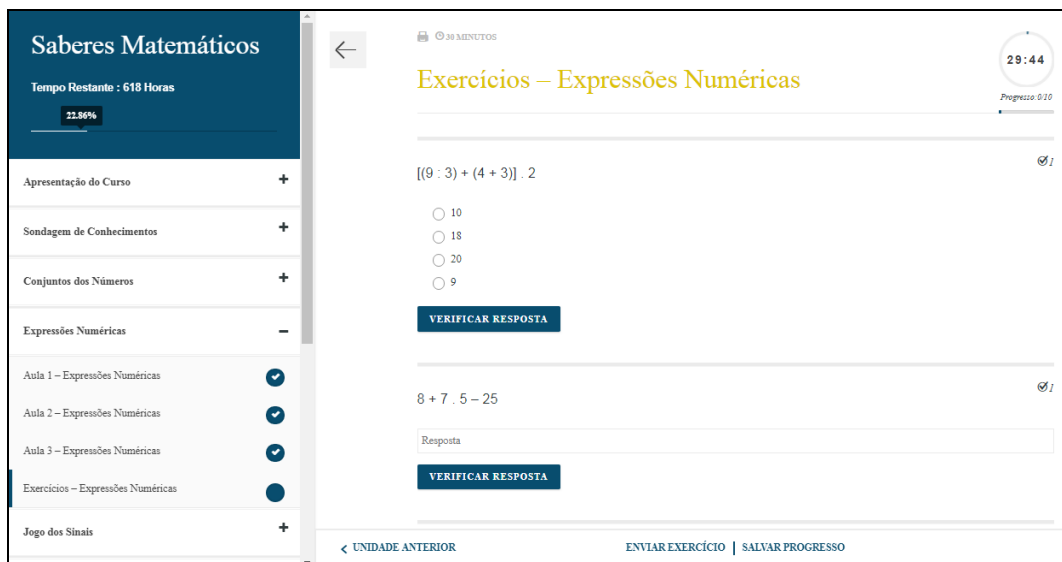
Saberes Matemáticos

Tempo Restante : 618 Horas

22.86%

Apresentação do Curso +

Sondagem de Conhecimentos +

Conjuntos dos Números +

Expressões Numéricas –

Aula 1 – Expressões Numéricas

Aula 2 – Expressões Numéricas

Aula 3 – Expressões Numéricas

Exercícios – Expressões Numéricas

Jogo dos Sinais +

30 MINUTOS

Exercícios – Expressões Numéricas

29:44

Progresso: 0/10

$[(9 : 3) + (4 + 3)] . 2$

1

10

18

20

9

VERIFICAR RESPOSTA

$8 + 7 . 5 – 25$

1

Resposta

VERIFICAR RESPOSTA

< UNIDADE ANTERIOR

ENVIAR EXERCÍCIO | SALVAR PROGRESSO